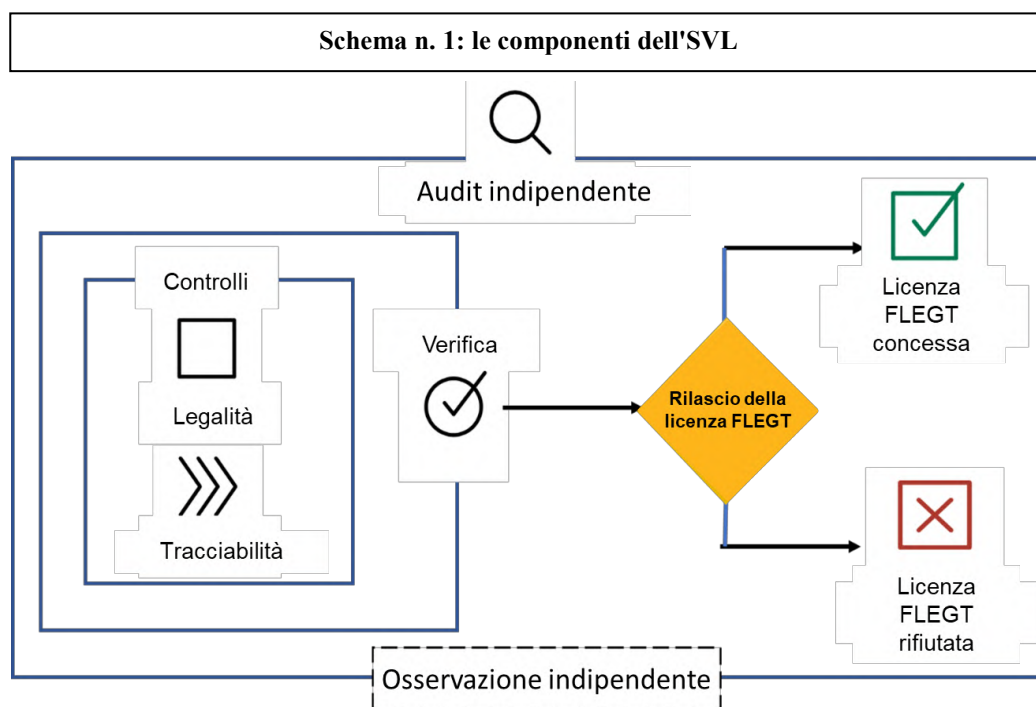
Schema n. 1: le componenti dell'SVL

Audit indipendente

Controlli

Legalità

Tracciabilità

Verifica

Rilascio della licenza FLEGT

Licenza FLEGT concessa

Licenza FLEGT rifiutata

Osservazione indipendente